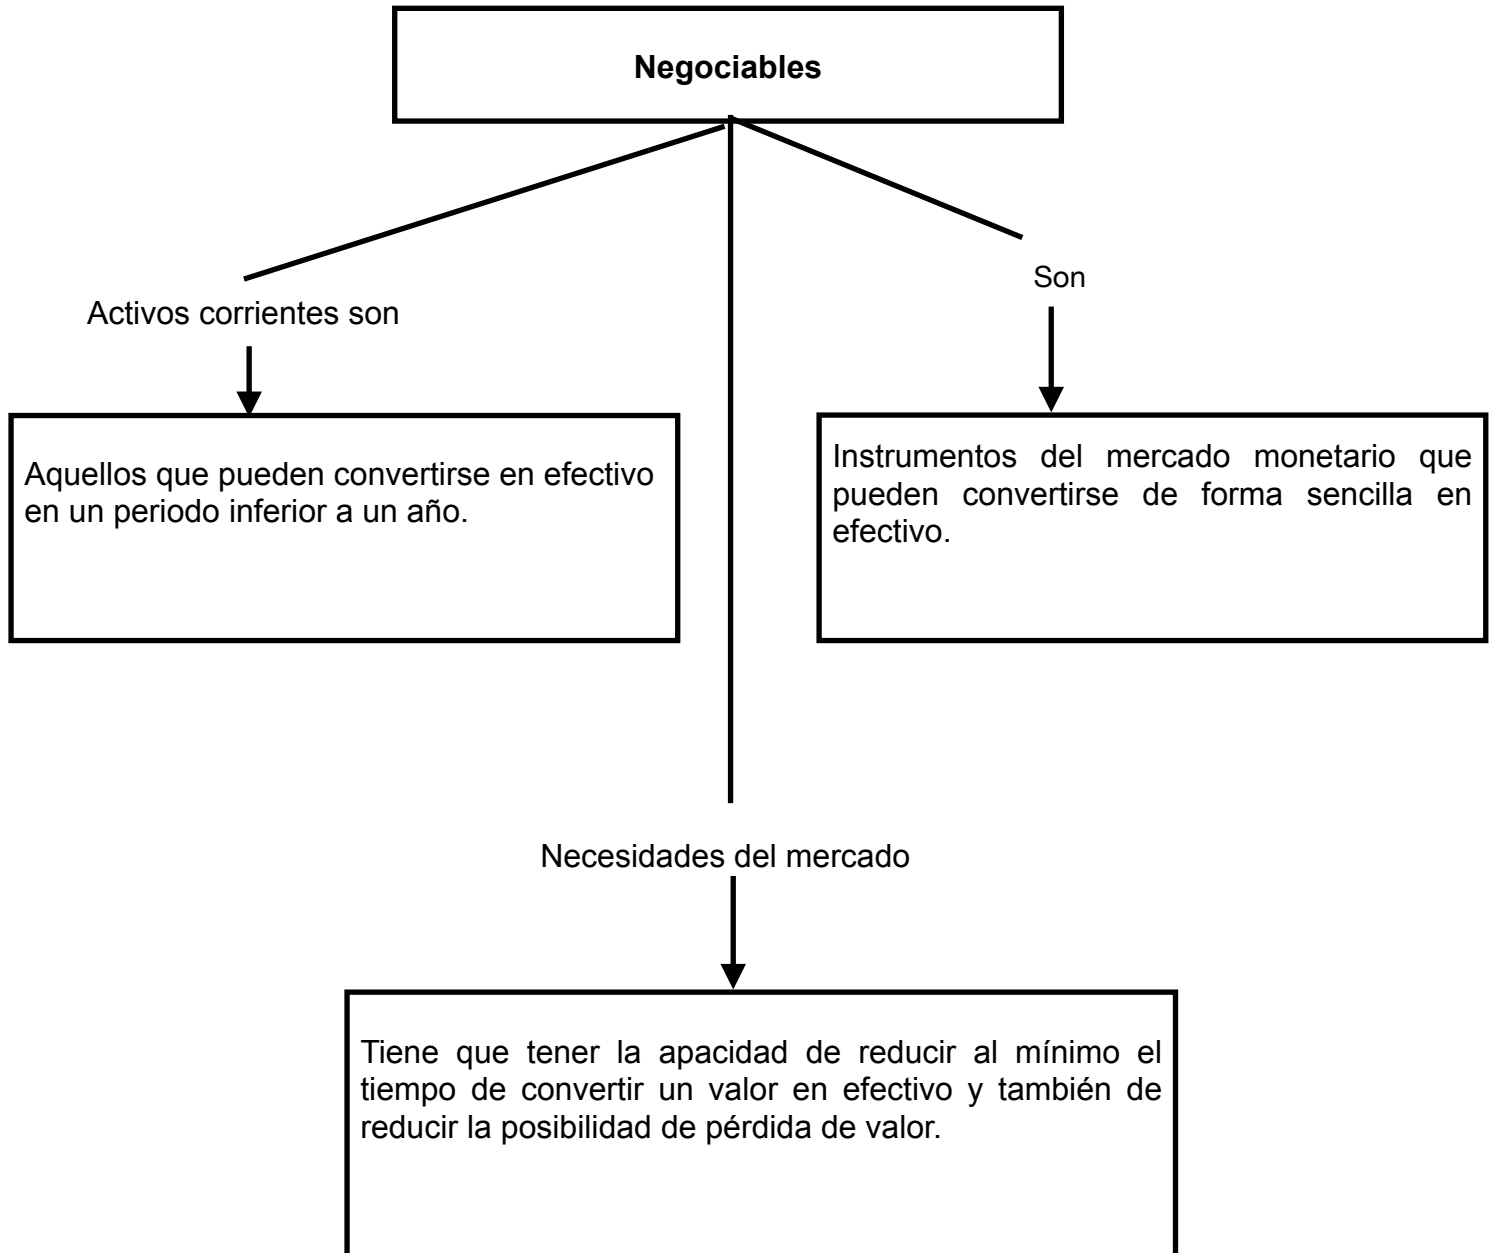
**Negociables**

Activos corrientes son

Aquellos que pueden convertirse en efectivo en un periodo inferior a un año.

Son

Instrumentos del mercado monetario que pueden convertirse de forma sencilla en efectivo.

Necesidades del mercado

Tiene que tener la apacidad de reducir al mínimo el tiempo de convertir un valor en efectivo y también de reducir la posibilidad de pérdida de valor.